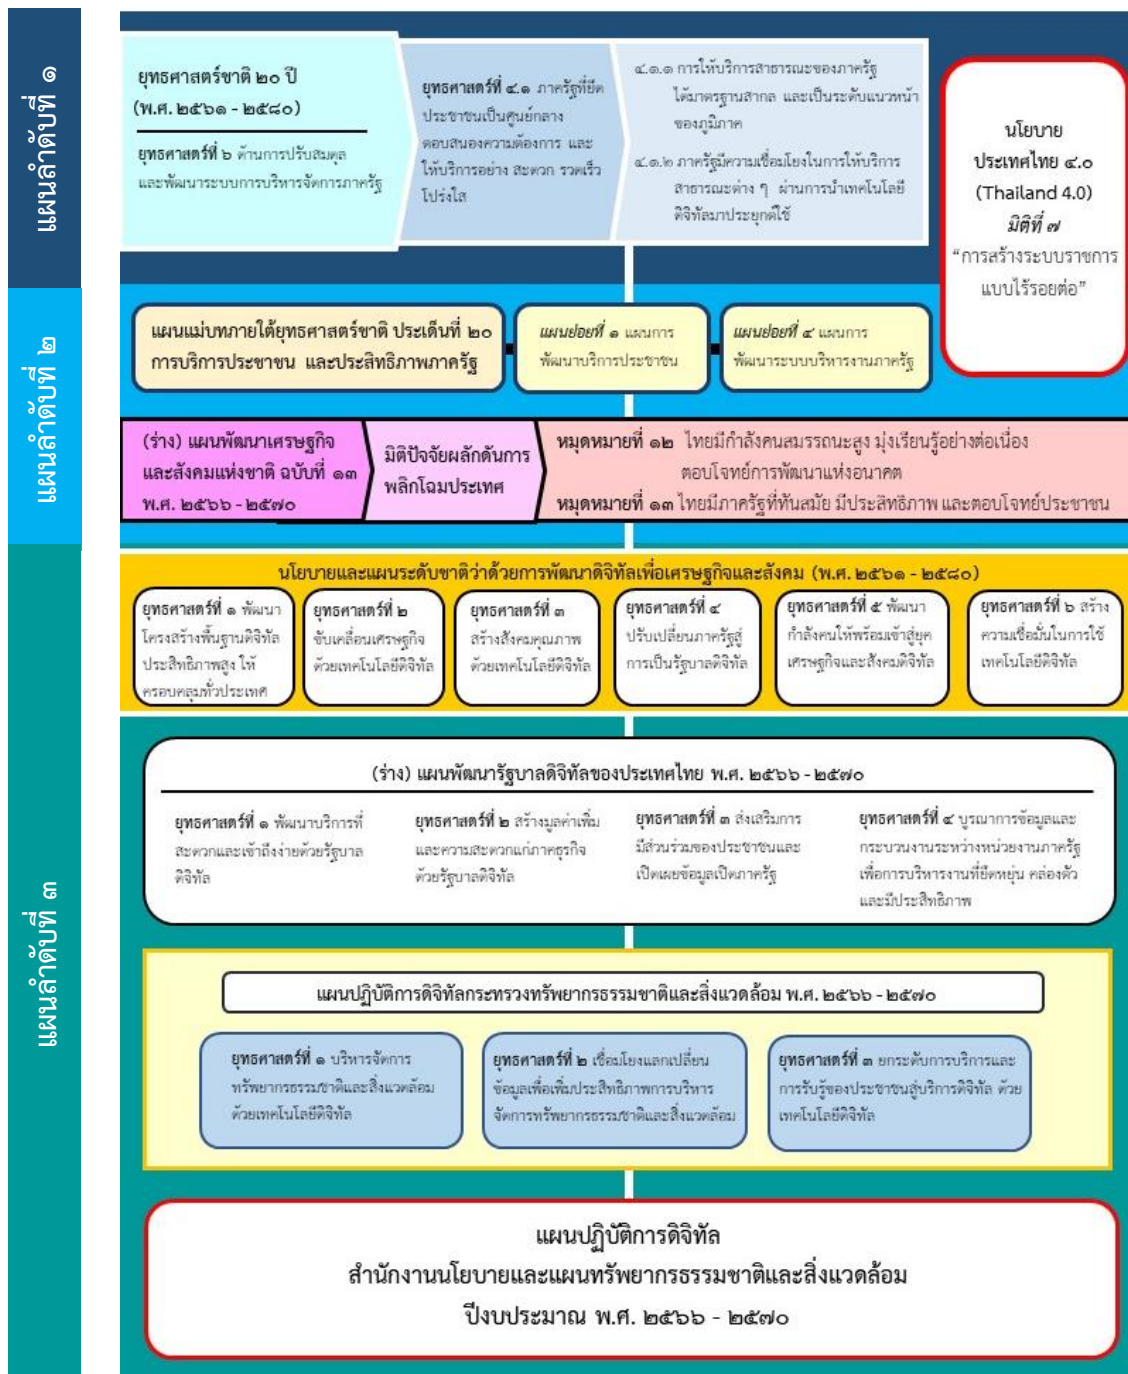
แผนลำดับที่ ๑

ยุทธศาสตร์ชาติ ๒๐ ปี (พ.ศ. ๒๕๖๑ - ๒๕๘๐)

ยุทธศาสตร์ที่ ๖ ด้านการปรับสมดุลและพัฒนาระบบการบริหารจัดการภาครัฐ

ยุทธศาสตร์ที่ ๔.๑ ภาครัฐที่ยึดประชาชนเป็นศูนย์กลาง ตอบสนองความต้องการ และให้บริการอย่าง สะดวก รวดเร็ว โปร่งใส

๔.๑.๑ การให้บริการสาธารณะของภาครัฐได้มาตรฐานสากล และเป็นระดับแนวหน้าของภูมิภาค

๔.๑.๒ ภาครัฐมีความเชื่อมโยงในการให้บริการสาธารณะต่าง ๆ ผ่านการนำเทคโนโลยีดิจิทัลมาประยุกต์ใช้

นโยบายประเทศไทย ๔.๐ (Thailand 4.0) มิติที่ ๗ "การสร้างระบบราชการแบบไร้รอยต่อ"

แผนลำดับที่ ๒

แผนแม่บทภายใต้ยุทธศาสตร์ชาติ ประเด็นที่ ๒๐ การบริการประชาชน และประสิทธิภาพภาครัฐ

แผนย่อยที่ ๑ แผนการพัฒนาบริการประชาชน

แผนย่อยที่ ๔ แผนการพัฒนาระบบบริหารงานภาครัฐ

(ร่าง) แผนพัฒนาเศรษฐกิจและสังคมแห่งชาติ ฉบับที่ ๑๓ พ.ศ. ๒๕๖๖ - ๒๕๗๐

มิติปัจจัยผลักดันการพลิกโฉมประเทศ

หมุดหมายที่ ๑๒ ไทยมีกำลังคนสมรรถนะสูง มุ่งเรียนรู้อย่างต่อเนื่อง ตอบโจทย์การพัฒนาแห่งอนาคต

หมุดหมายที่ ๑๓ ไทยมีภาครัฐที่ทันสมัย มีประสิทธิภาพ และตอบโจทย์ประชาชน

แผนลำดับที่ ๓

นโยบายและแผนระดับชาติว่าด้วยการพัฒนาดิจิทัลเพื่อเศรษฐกิจและสังคม (พ.ศ. ๒๕๖๑ - ๒๕๘๐)

ยุทธศาสตร์ที่ ๑ พัฒนาโครงสร้างพื้นฐานดิจิทัลประสิทธิภาพสูง ให้ครอบคลุมทั่วประเทศ

ยุทธศาสตร์ที่ ๒ ขับเคลื่อนเศรษฐกิจด้วยเทคโนโลยีดิจิทัล

ยุทธศาสตร์ที่ ๓ สร้างสังคมคุณภาพด้วยเทคโนโลยีดิจิทัล

ยุทธศาสตร์ที่ ๔ ปรับเปลี่ยนภาครัฐสู่การเป็นรัฐบาลดิจิทัล

ยุทธศาสตร์ที่ ๕ พัฒนากำลังคนให้พร้อมเข้าสู่ยุคเศรษฐกิจและสังคมดิจิทัล

ยุทธศาสตร์ที่ ๖ สร้างความเชื่อมั่นในการใช้เทคโนโลยีดิจิทัล

(ร่าง) แผนพัฒนารัฐบาลดิจิทัลของประเทศไทย พ.ศ. ๒๕๖๖ - ๒๕๗๐

ยุทธศาสตร์ที่ ๑ พัฒนาบริการที่สะดวกและเข้าถึงง่ายด้วยรัฐบาลดิจิทัล

ยุทธศาสตร์ที่ ๒ สร้างมูลค่าเพิ่มและความสะดวกแก่ภาคธุรกิจด้วยรัฐบาลดิจิทัล

ยุทธศาสตร์ที่ ๓ ส่งเสริมการมีส่วนร่วมของประชาชนและเปิดเผยข้อมูลเปิดภาครัฐ

ยุทธศาสตร์ที่ ๔ บูรณาการข้อมูลและกระบวนงานระหว่างหน่วยงานภาครัฐ เพื่อการบริหารงานที่ยืดหยุ่น คล่องตัว และมีประสิทธิภาพ

แผนปฏิบัติการดิจิทัลกระทรวงทรัพยากรธรรมชาติและสิ่งแวดล้อม พ.ศ. ๒๕๖๖ - ๒๕๗๐

ยุทธศาสตร์ที่ ๑ บริหารจัดการทรัพยากรธรรมชาติและสิ่งแวดล้อมด้วยเทคโนโลยีดิจิทัล

ยุทธศาสตร์ที่ ๒ เชื่อมโยงแลกเปลี่ยนข้อมูลเพื่อเพิ่มประสิทธิภาพการบริหารจัดการทรัพยากรธรรมชาติและสิ่งแวดล้อม

ยุทธศาสตร์ที่ ๓ ยกระดับการบริการและการรับรู้ของประชาชนสู่บริการดิจิทัล ด้วยเทคโนโลยีดิจิทัล

แผนปฏิบัติการดิจิทัล
สำนักงานนโยบายและแผนทรัพยากรธรรมชาติและสิ่งแวดล้อม
ปีงบประมาณ พ.ศ. ๒๕๖๖ - ๒๕๗๐